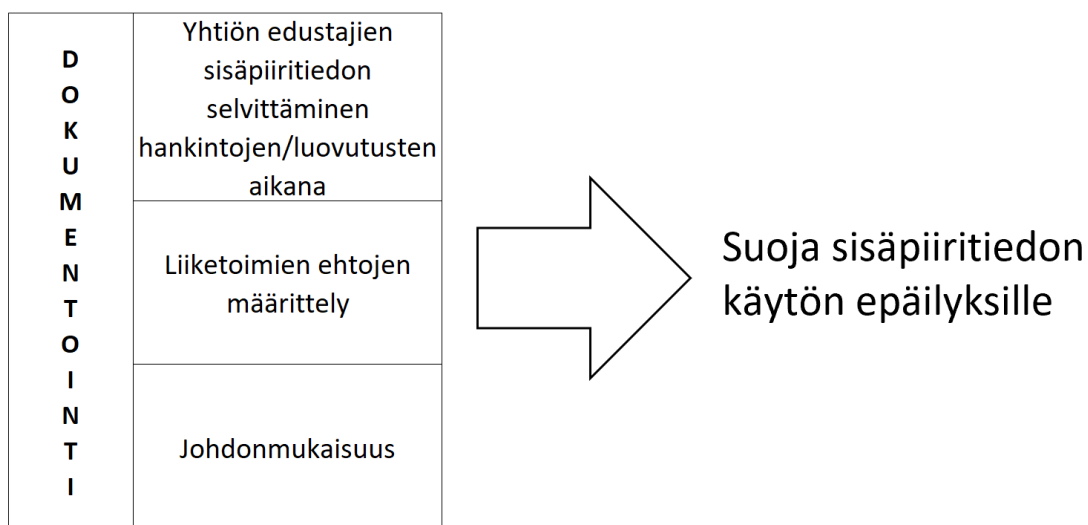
| DOKUMENTOINTI | Yhtiön edustajien sisäpiiritiedon selvittäminen hankintojen/luovutusten aikana |
|---|---|
| | Liiketoimien ehtojen määrittely |
| | Johdonmukaisuus |

Suoja sisäpiiritiedon käytön epäilyksille